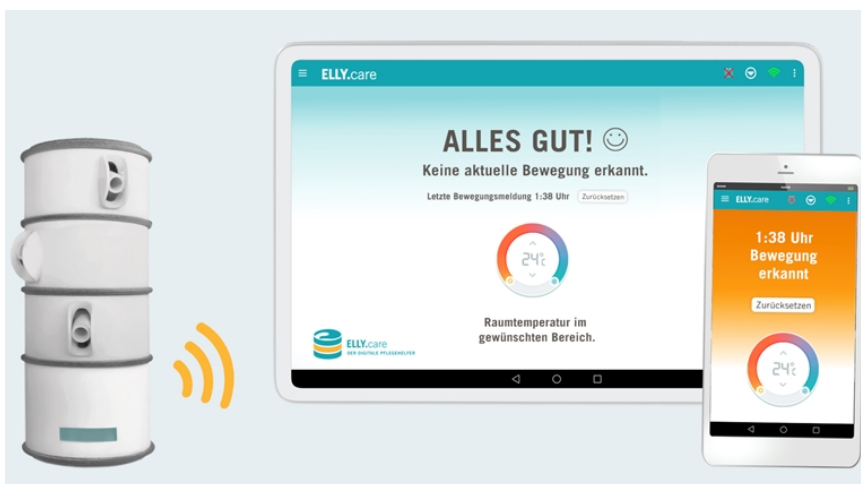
ELLY.care

ALLES GUT! ☺

Keine aktuelle Bewegung erkannt.

Letzte Bewegungsmeldung 1:38 Uhr Zurücksetzen

24°C

Raumtemperatur im gewünschten Bereich.

ELLY.care
DER DIGITALE PFLEGEHELFER

ELLY.care

1:38 Uhr Bewegung erkannt

Zurücksetzen

24°C